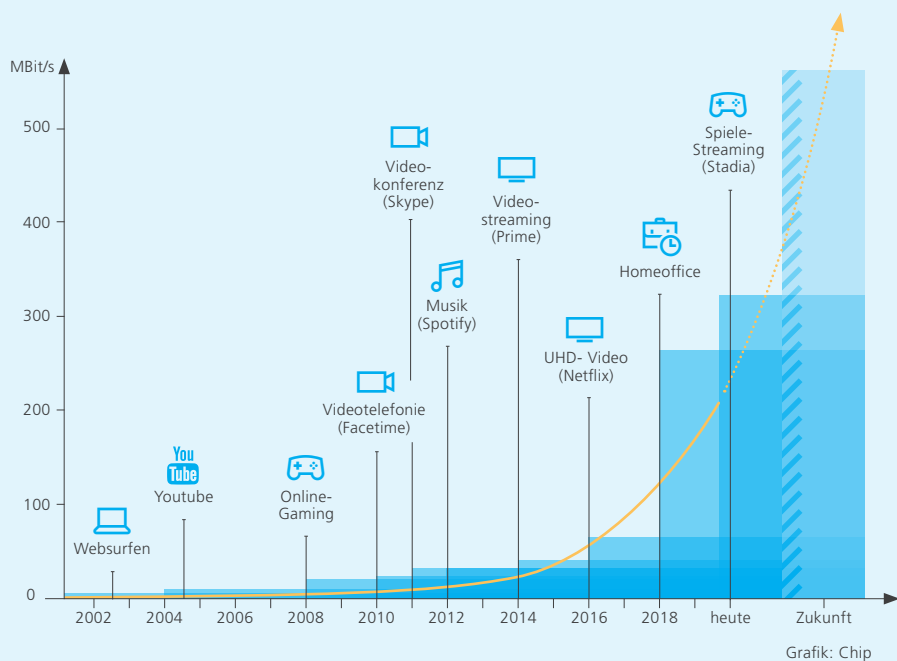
MBit/s

500

400

300

200

100

0

Websurfen

You Tube

Youtube

Online-Gaming

Videotelefonie (Facetime)

Videokonferenz (Skype)

Musik (Spotify)

Videostreaming (Prime)

UHD- Video (Netflix)

Homeoffice

Spiele-Streaming (Stadia)

2002 2004 2006 2008 2010 2012 2014 2016 2018 heute Zukunft

Grafik: Chip